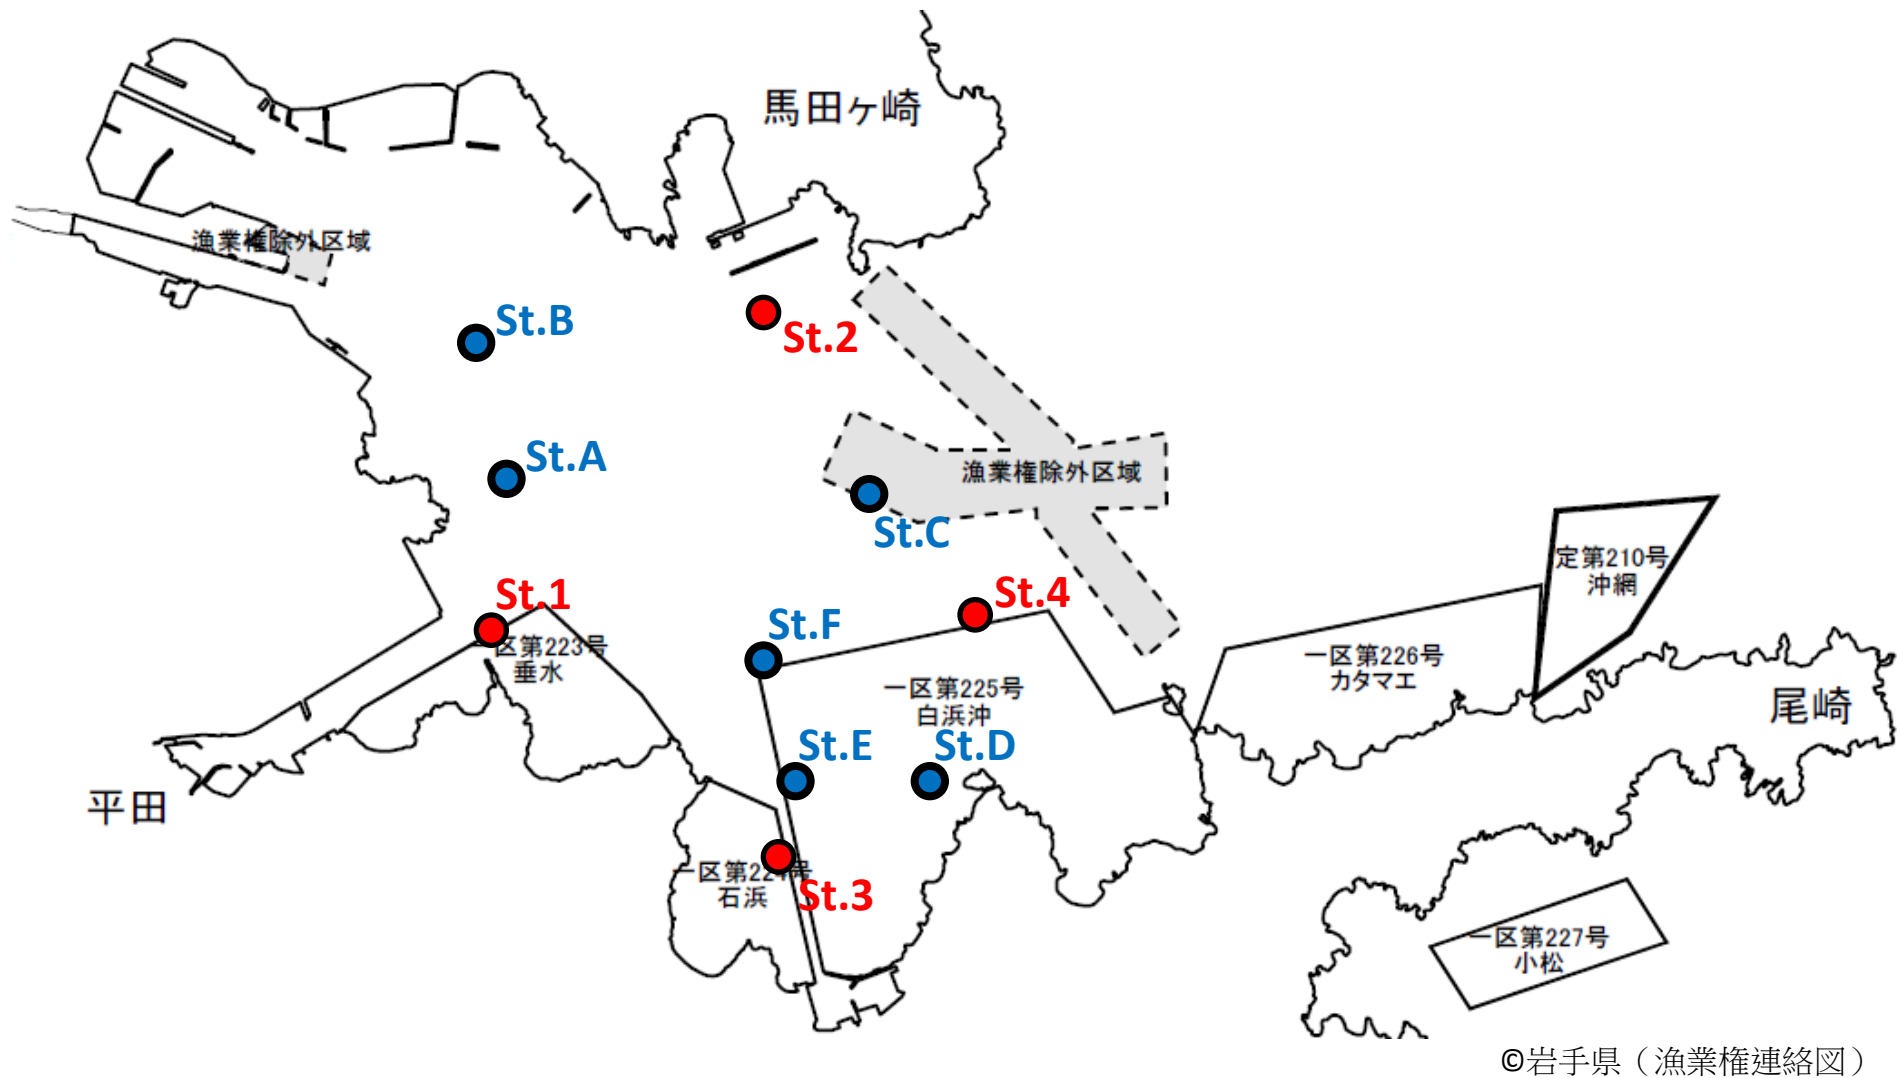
馬田ヶ崎

漁業権除外区域

St.B

St.2

St.A

漁業権除外区域

St.C

定第210号
沖網

St.1

St.4

St.F

区第223号
垂水

一区第226号
カタマエ

一区第225号
白浜沖

尾崎

St.E

St.D

平田

一区第22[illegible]号
石浜

St.3

一区第227号
小松

©岩手県（漁業権連絡図）